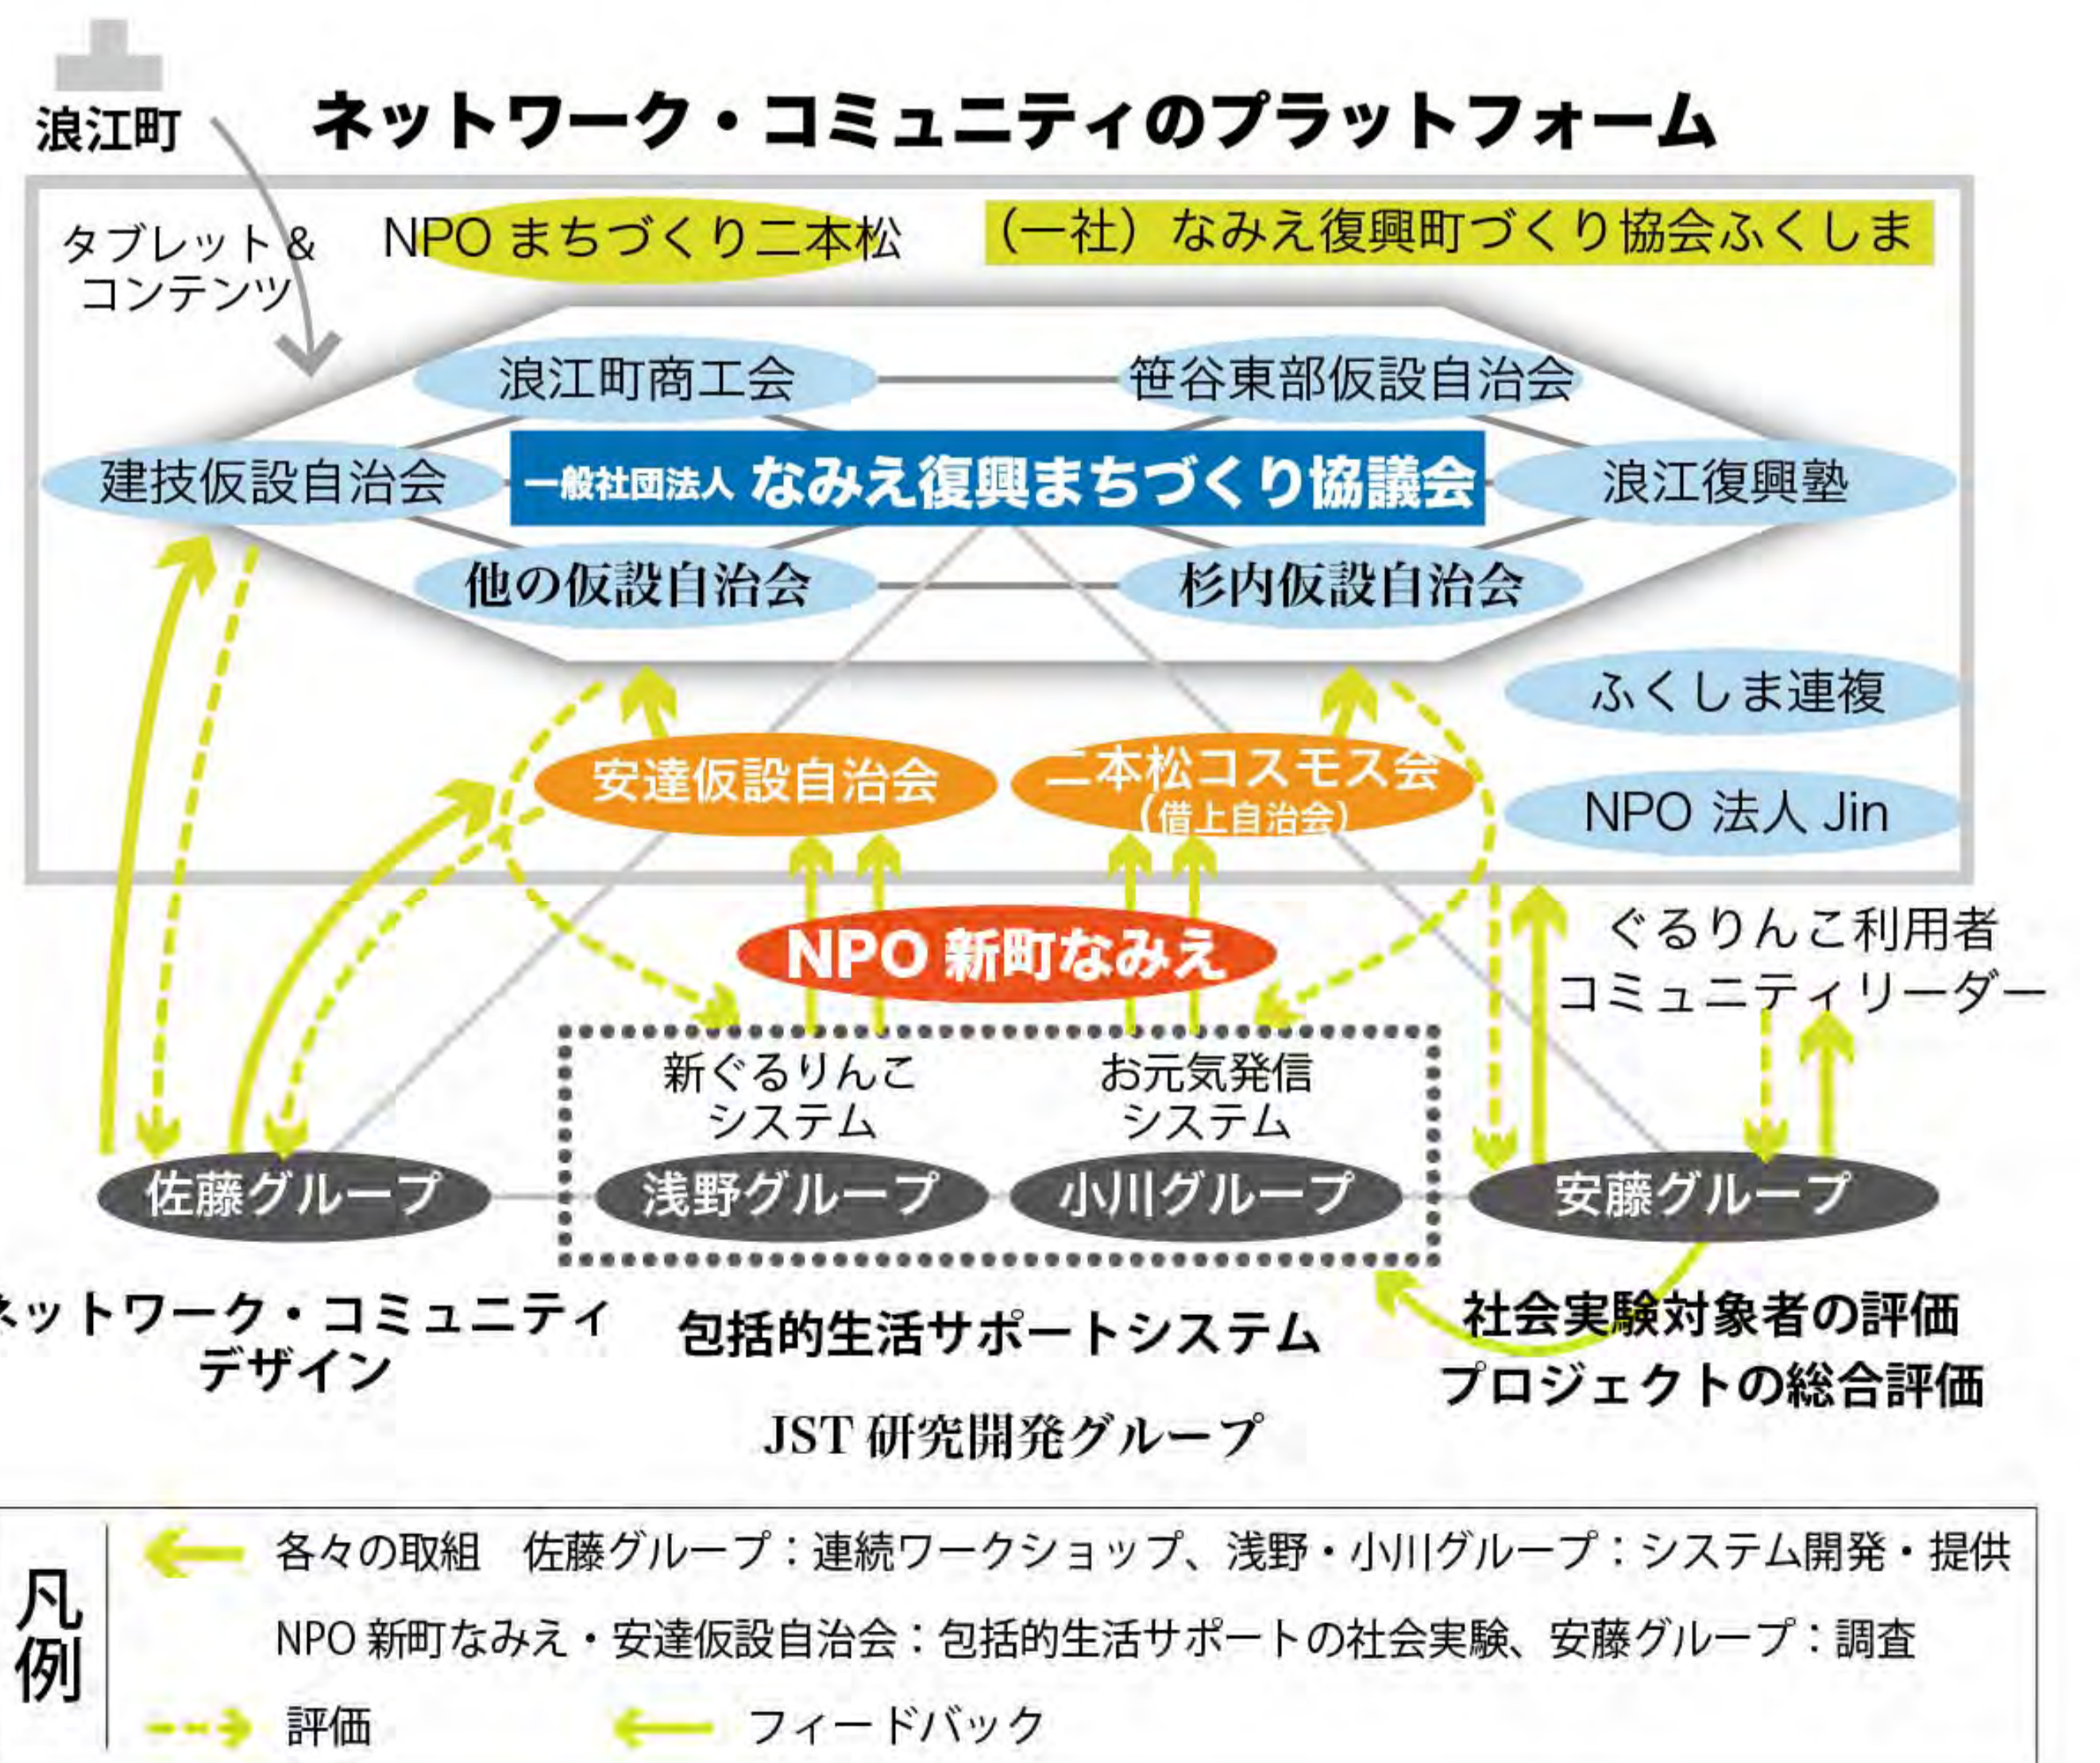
浪江町

ネットワーク・コミュニティのプラットフォーム

タブレット＆コンテンツ

NPO まちづくり二本松

（一社）なみえ復興町づくり協会ふくしま

浪江町商工会

笹谷東部仮設自治会

建技仮設自治会

一般社団法人 なみえ復興まちづくり協議会

浪江復興塾

他の仮設自治会

杉内仮設自治会

ふくしま連複

安達仮設自治会

二本松コスモス会（借上自治会）

NPO 法人 Jin

NPO 新町なみえ

ぐるりんこ利用者コミュニティリーダー

新ぐるりんこシステム

お元気発信システム

佐藤グループ

浅野グループ

小川グループ

安藤グループ

ネットワーク・コミュニティデザイン

包括的生活サポートシステム

社会実験対象者の評価
プロジェクトの総合評価

JST 研究開発グループ

凡例

各々の取組　佐藤グループ：連続ワークショップ、浅野・小川グループ：システム開発・提供
NPO 新町なみえ・安達仮設自治会：包括的生活サポートの社会実験、安藤グループ：調査

評価

フィードバック